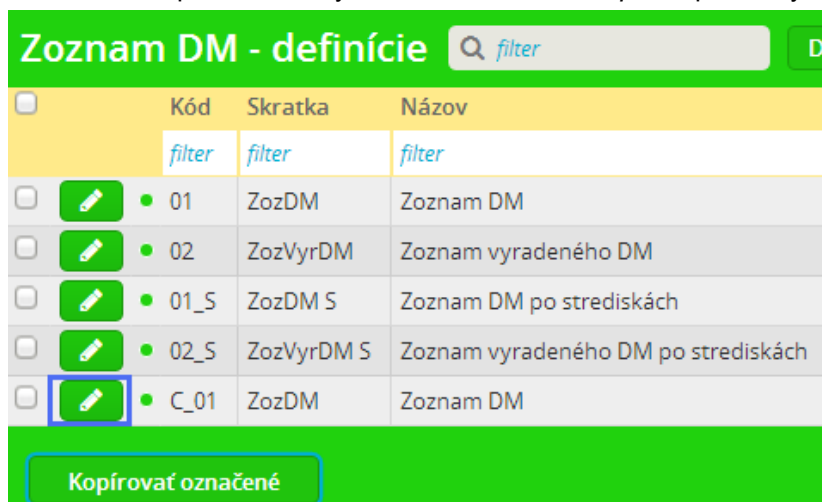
Zoznam DM - definície filter D

| | Kód | Skratka | Názov |
|---|---|---|---|
| | filter | filter | filter |
| | 01 | ZozDM | Zoznam DM |
| | 02 | ZozVyrDM | Zoznam vyradeného DM |
| | 01_S | ZozDM S | Zoznam DM po strediskách |
| | 02_S | ZozVyrDM S | Zoznam vyradeného DM po strediskách |
| | C_01 | ZozDM | Zoznam DM |

Kopírovať označené